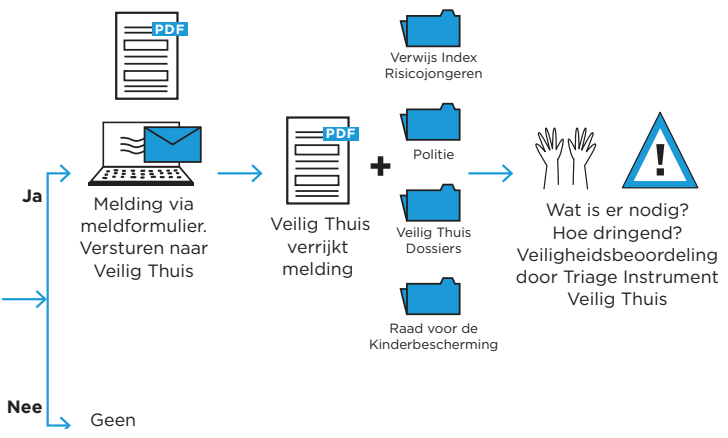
PDF

Ja

Melding via meldformulier. Versturen naar Veilig Thuis

PDF

Veilig Thuis verrijkt melding

Verwijs Index Risicojongeren

Politie

Veilig Thuis Dossiers

Raad voor de Kinderbescherming

Wat is er nodig? Hoe dringend? Veiligheidsbeoordeling door Triage Instrument Veilig Thuis

Nee

Geen